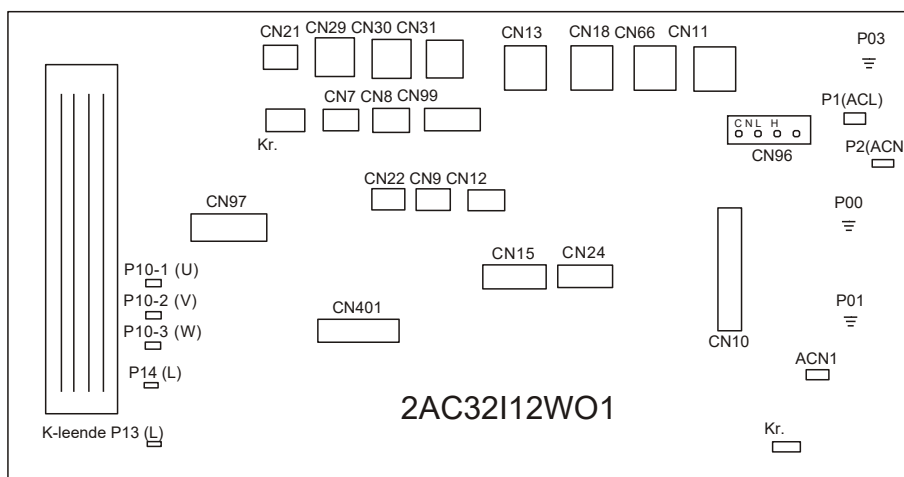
CN21 CN29 CN30 CN31
CN13
CN18 CN66 CN11
P03
CN7 CN8 CN99
Kr.
P1(ACL)
C N L H
CN96
P2(ACN
CN22 CN9 CN12
CN97
P00
CN15 CN24
P10-1 (U)
P10-2 (V)
P10-3 (W)
P01
CN401
CN10
ACN1
P14 (L)
2AC32I12WO1
Kr.
K-leende P13 (L)